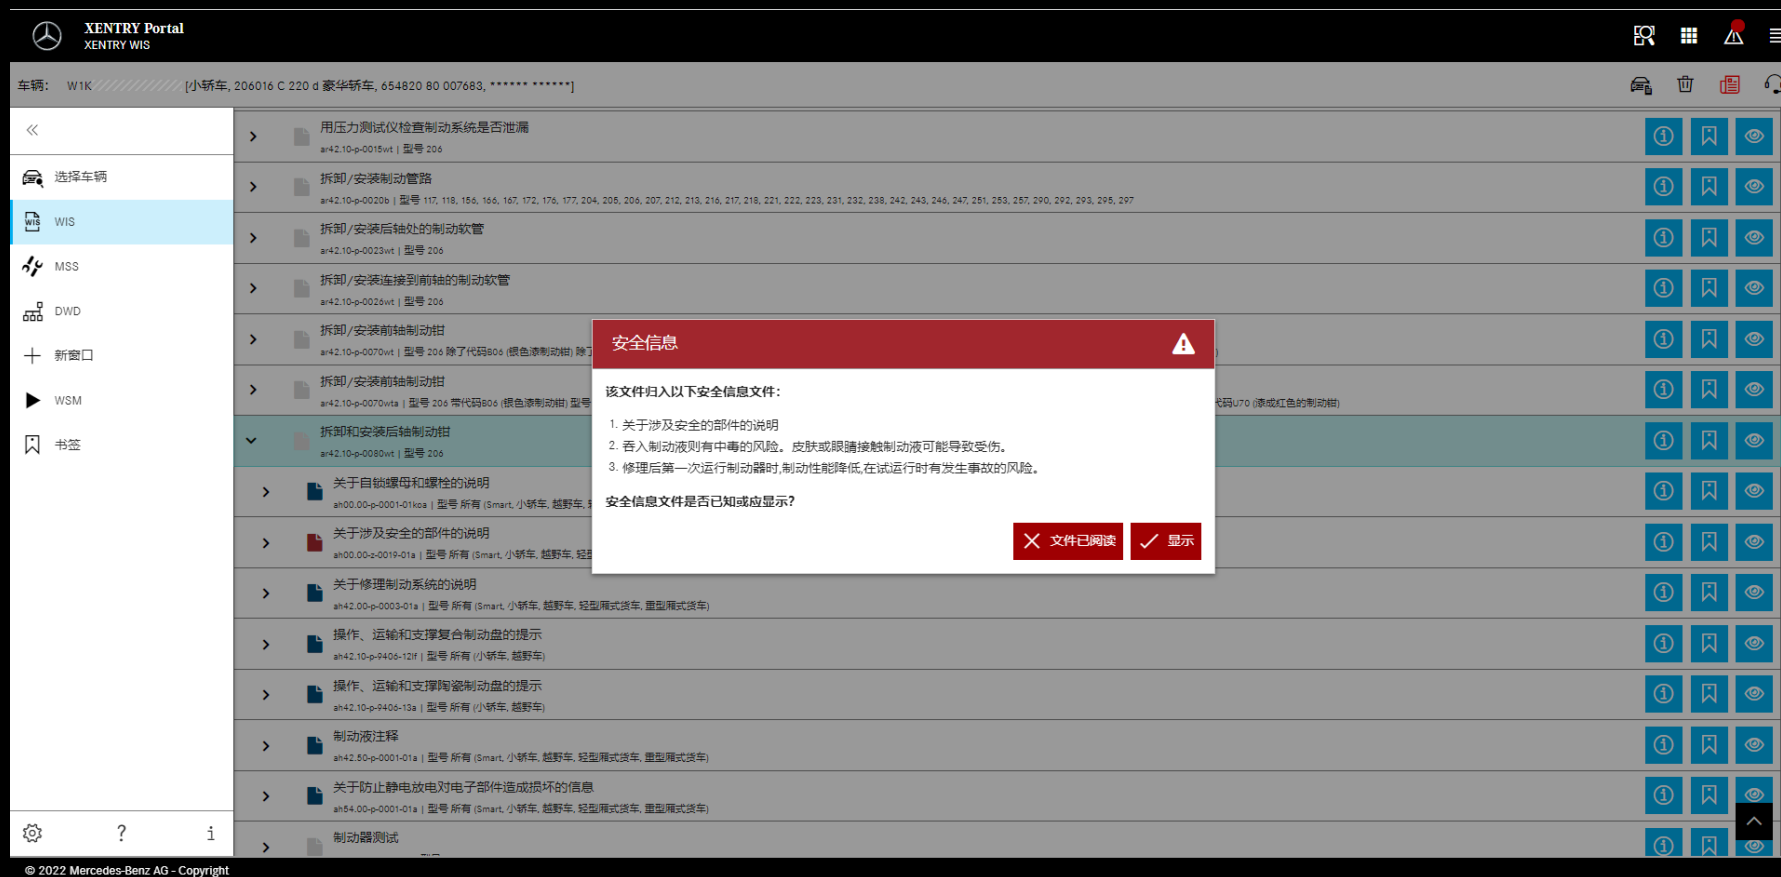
XENTRY Portal
XENTRY WIS

车辆: W1K [小轿车, 206016 C 220 d 豪华轿车, 654820 80 007683, ****** ******]

选择车辆
WIS
MSS
DWD
新窗口
WSM
书签

用压力测试仪检查制动系统是否泄漏
ar42.10-p-0015wt | 型号 206

拆卸/安装制动管路
ar42.10-p-0020b | 型号 117, 118, 156, 166, 167, 172, 176, 177, 204, 205, 206, 207, 212, 213, 216, 217, 218, 221, 222, 223, 231, 232, 238, 242, 243, 246, 247, 251, 253, 257, 290, 292, 293, 295, 297

拆卸/安装后轴处的制动软管
ar42.10-p-0023wt | 型号 206

拆卸/安装连接到前轴的制动软管
ar42.10-p-0026wt | 型号 206

拆卸/安装前轴制动钳
ar42.10-p-0070wt | 型号 206 除了代码B06 (银色漆制动钳) 除了 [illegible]

拆卸/安装前轴制动钳
ar42.10-p-0070wta | 型号 206 带代码B06 (银色漆制动钳) 型号 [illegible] 代码U70 (漆成红色的制动钳)

拆卸和安装后轴制动钳
ar42.10-p-0080wt | 型号 206

关于自锁螺母和螺栓的说明
ah00.00-p-0001-01kca | 型号 所有 (Smart, 小轿车, 越野车, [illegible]

关于涉及安全的部件的说明
ah00.00-z-0019-01a | 型号 所有 (Smart, 小轿车, 越野车, 轻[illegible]

关于修理制动系统的说明
ah42.00-p-0003-01a | 型号 所有 (Smart, 小轿车, 越野车, 轻型厢式货车, 重型厢式货车)

操作、运输和支撑复合制动盘的提示
ah42.10-p-9406-12if | 型号 所有 (小轿车, 越野车)

操作、运输和支撑陶瓷制动盘的提示
ah42.10-p-9406-13a | 型号 所有 (小轿车, 越野车)

制动液注释
ah42.50-p-0001-01a | 型号 所有 (Smart, 小轿车, 越野车, 轻型厢式货车, 重型厢式货车)

关于防止静电放电对电子部件造成损坏的信息
ah54.00-p-0001-01a | 型号 所有 (Smart, 小轿车, 越野车, 轻型厢式货车, 重型厢式货车)

制动器测试

安全信息
该文件归入以下安全信息文件:
1. 关于涉及安全的部件的说明
2. 吞入制动液则有中毒的风险。皮肤或眼睛接触制动液可能导致受伤。
3. 修理后第一次运行制动器时,制动性能降低,在试运行时有发生事故的风险。
安全信息文件是否已知或应显示?
文件已阅读
显示

? i
© 2022 Mercedes-Benz AG - Copyright